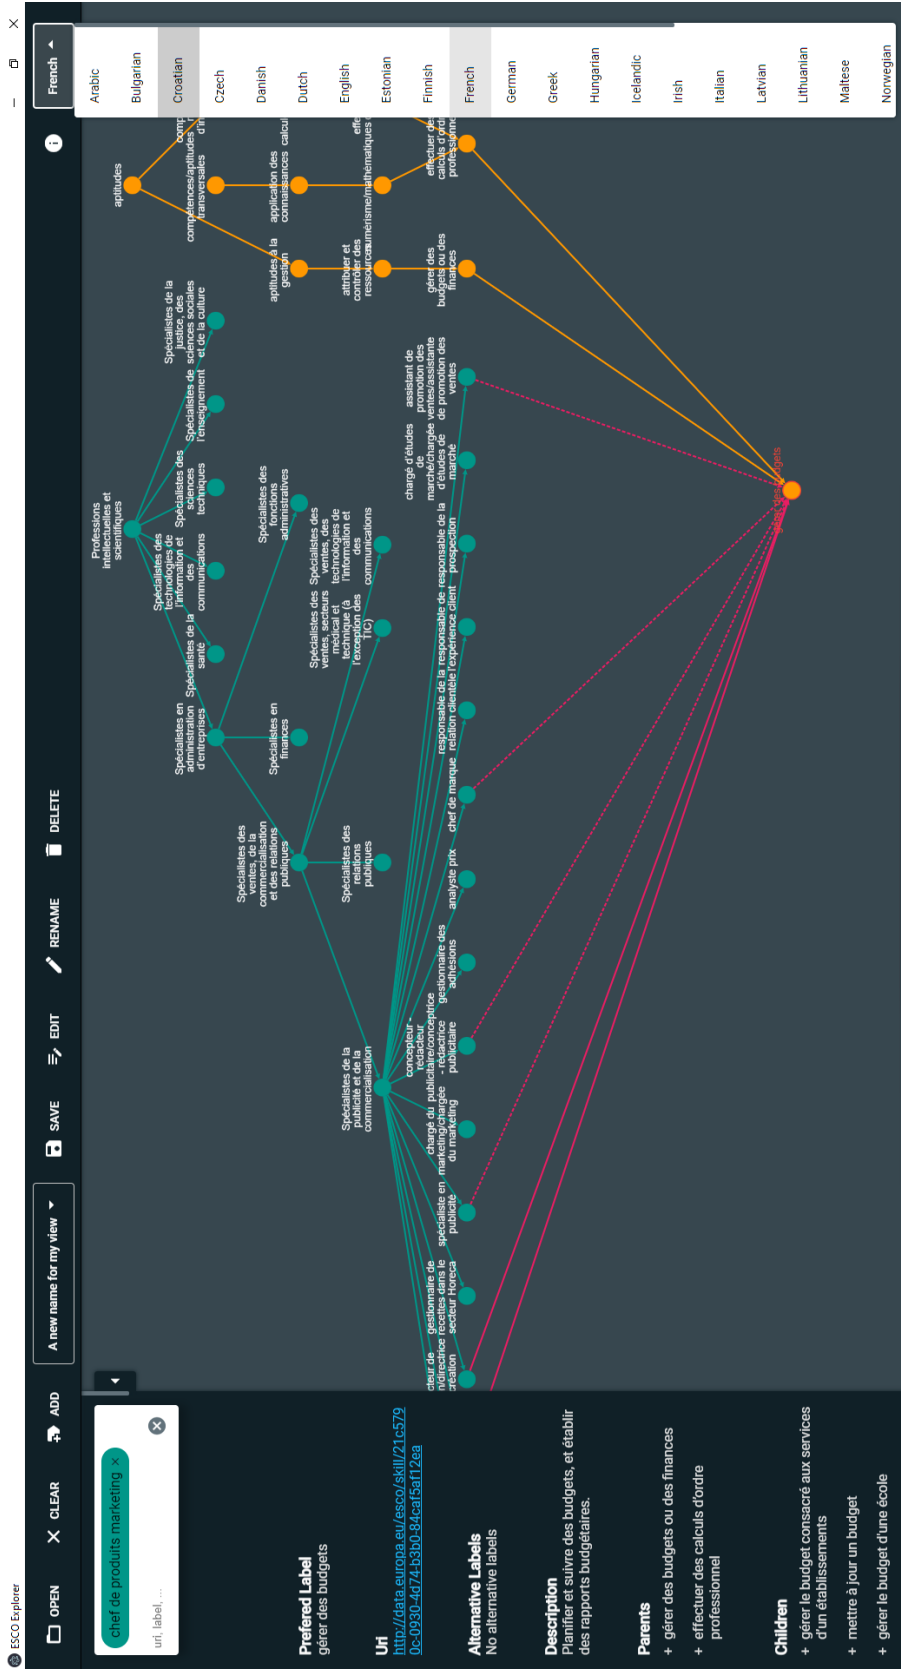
ESCO Explorer

OPEN
CLEAR
ADD
A new name for my view
SAVE
EDIT
RENAME
DELETE
French

chef de produits marketing ×
uri, label, ...

Prefered Label
gérer des budgets

Uri
http://data.europa.eu/esco/skill/21c5790c-0930-4d74-b3b0-84caf5af12ea

Alternative Labels
No alternative labels

Description
Planifier et suivre des budgets, et établir des rapports budgétaires.

Parents
+ gérer des budgets ou des finances
+ effectuer des calculs d'ordre professionnel

Children
+ gérer le budget consacré aux services d'un établissements
+ mettre à jour un budget
+ gérer le budget d'une école

Arabic
Bulgarian
Croatian
Czech
Danish
Dutch
English
Estonian
Finnish
French
German
Greek
Hungarian
Icelandic
Irish
Italian
Latvian
Lithuanian
Maltese
Norwegian

aptitudes
compétences/aptitudes transversales
aptitudes à la gestion
application des connaissances
attribuer et contrôler des ressources
numérisme/mathématiques
gérer des budgets ou des finances
effectuer des calculs d'ordre professionnel
gérer des budgets
Professions intellectuelles et scientifiques
Spécialistes de la justice, des sciences sociales et de la culture
Spécialistes de l'enseignement
Spécialistes des sciences techniques
Spécialistes des technologies de l'information et des communications
Spécialistes de la santé
Spécialistes en administration d'entreprises
Spécialistes des fonctions administratives
Spécialistes en finances
Spécialistes des ventes, secteurs médical et technique (à l'exception des TIC)
Spécialistes des ventes, des technologies de l'information et des communications
Spécialistes des ventes, de la commercialisation et des relations publiques
Spécialistes des relations publiques
Spécialistes de la publicité et de la commercialisation
assistant de promotion des ventes/assistante de promotion des ventes
chargé d'études de marché/chargée d'études de marché
responsable de la prospection
responsable de l'expérience client
responsable de la relation clientèle
chef de marque
analyste prix
gestionnaire des adhésions
concepteur-rédacteur publicitaire/conceptrice-rédactrice publicitaire
chargé du marketing/chargée du marketing
spécialiste en publicité
gestionnaire de recettes dans le secteur Horeca
cteur de n/directrice création